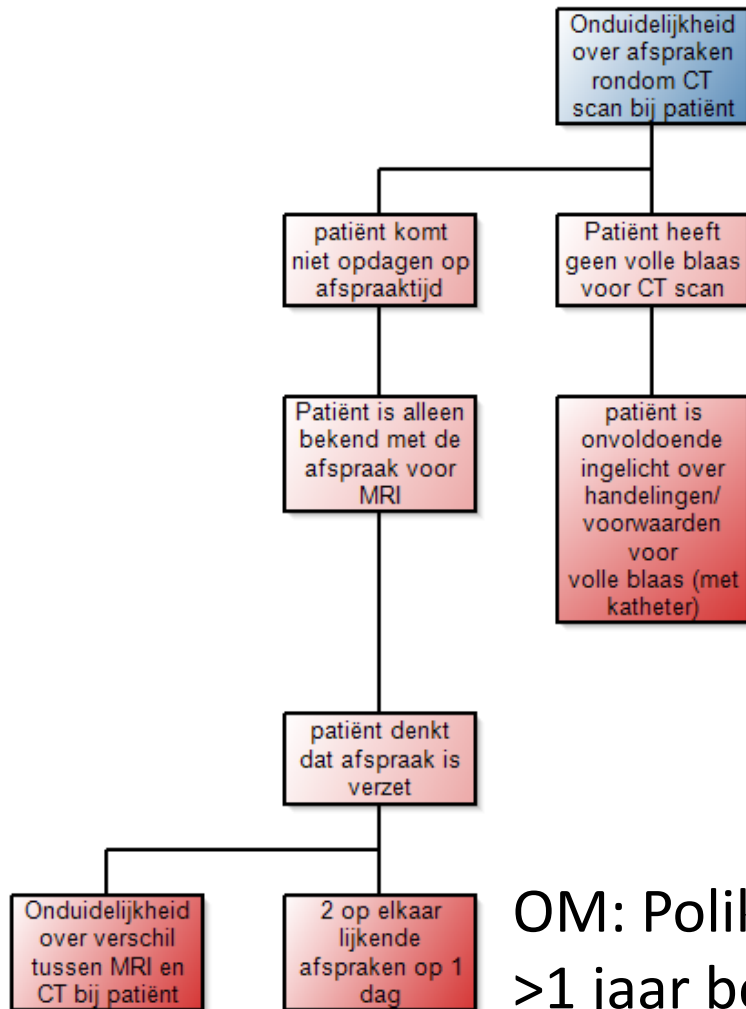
Onduidelijkheid over afspraken rondom CT scan bij patiënt

patiënt komt niet opdagen op afspraaktijd

Patiënt heeft geen volle blaas voor CT scan

Patiënt is alleen bekend met de afspraak voor MRI

patiënt is onvoldoende ingelicht over handelingen/ voorwaarden voor volle blaas (met katheter)

patiënt denkt dat afspraak is verzet

Onduidelijkheid over verschil tussen MRI en CT bij patiënt

2 op elkaar lijkende afspraken op 1 dag

OM: Polik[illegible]
>1 jaar be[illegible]